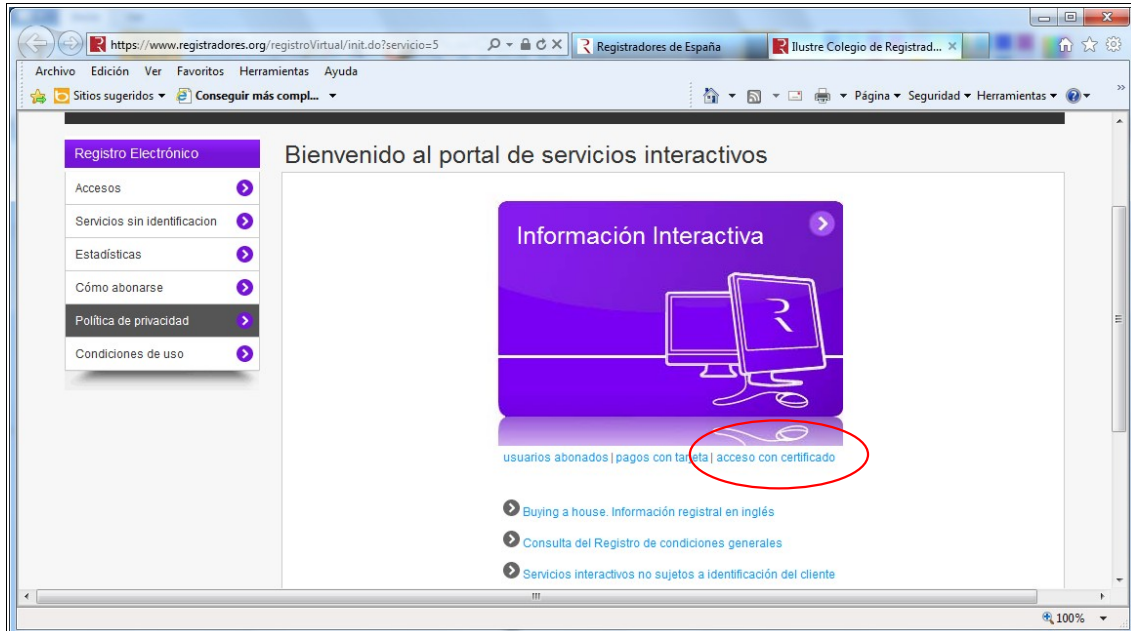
https://www.registradores.org/registroVirtual/init.do?servicio=5

Registradores de España

Ilustre Colegio de Registrad...

Archivo Edición Ver Favoritos Herramientas Ayuda

Sitios sugeridos ▾ Conseguir más compl... ▾

Página ▾ Seguridad ▾ Herramientas ▾

Registro Electrónico

Accesos

Servicios sin identificacion

Estadísticas

Cómo abonarse

Política de privacidad

Condiciones de uso

Bienvenido al portal de servicios interactivos

Información Interactiva

usuarios abonados | pagos con tarjeta | acceso con certificado

Buying a house. Información registral en inglés

Consulta del Registro de condiciones generales

Servicios interactivos no sujetos a identificación del cliente

100%